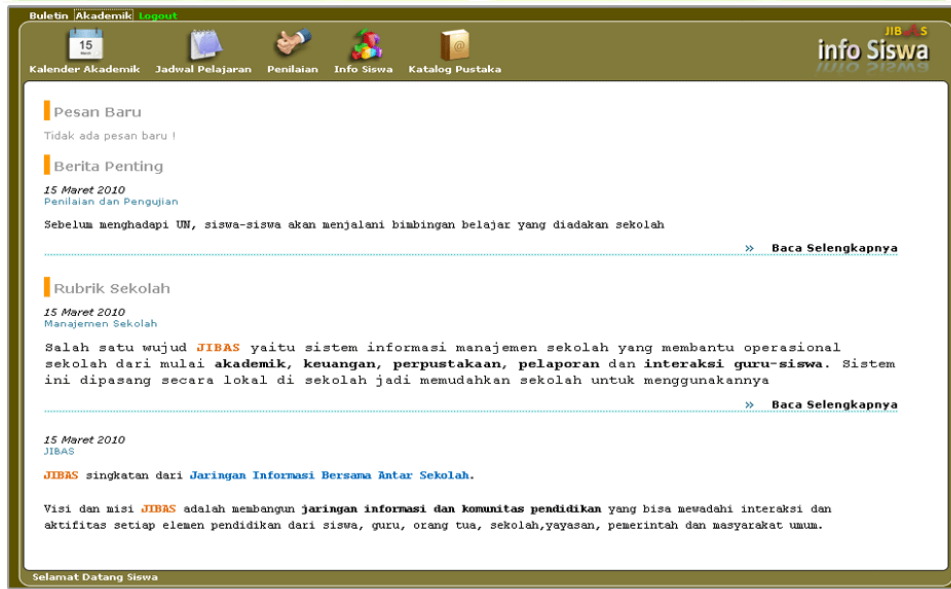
Buletin Akademik Logout

15

Kalender Akademik Jadwal Pelajaran Penilaian Info Siswa Katalog Pustaka

JIBAS
info Siswa

Pesan Baru

Tidak ada pesan baru !

Berita Penting

15 Maret 2010
Penilaian dan Pengujian

Sebelum menghadapi UN, siswa-siswa akan menjalani bimbingan belajar yang diadakan sekolah

» Baca Selengkapnya

Rubrik Sekolah

15 Maret 2010
Manajemen Sekolah

Salah satu wujud JIBAS yaitu sistem informasi manajemen sekolah yang membantu operasional sekolah dari mulai akademik, keuangan, perpustakaan, pelaporan dan interaksi guru-siswa. Sistem ini dipasang secara lokal di sekolah jadi memudahkan sekolah untuk menggunakannya

» Baca Selengkapnya

15 Maret 2010
JIBAS

JIBAS singkatan dari Jaringan Informasi Bersama Antar Sekolah.

Visi dan misi JIBAS adalah membangun jaringan informasi dan komunitas pendidikan yang bisa mewadahi interaksi dan aktifitas setiap elemen pendidikan dari siswa, guru, orang tua, sekolah,yayasan, pemerintah dan masyarakat umum.

Selamat Datang Siswa